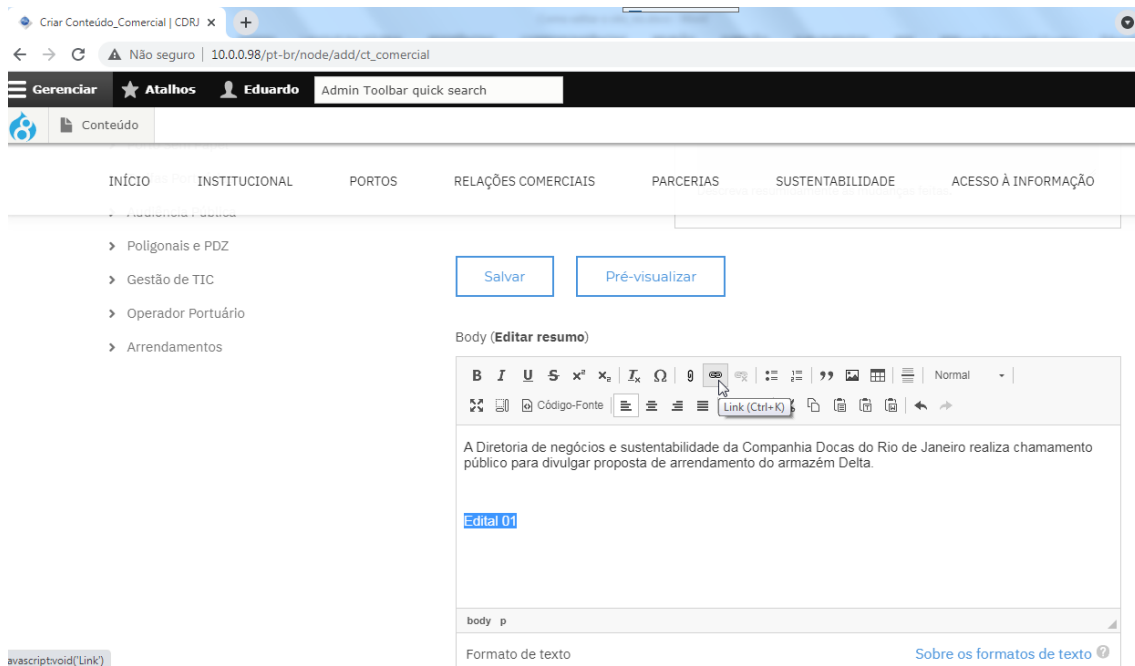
Criar Conteúdo_Comercial | CDRJ ×
+
Não seguro | 10.0.0.98/pt-br/node/add/ct_comercial
Gerenciar Atalhos Eduardo Admin Toolbar quick search
Conteúdo
INÍCIO INSTITUCIONAL PORTOS RELAÇÕES COMERCIAIS PARCERIAS SUSTENTABILIDADE ACESSO À INFORMAÇÃO
> Poligonais e PDZ
> Gestão de TIC
> Operador Portuário
> Arrendamentos
Salvar
Pré-visualizar
Body (**Editar resumo**)
Normal
Código-Fonte
Link (Ctrl+K)
A Diretoria de negócios e sustentabilidade da Companhia Docas do Rio de Janeiro realiza chamamento público para divulgar proposta de arrendamento do armazém Delta.

Edital 01
body p
Formato de texto
Sobre os formatos de texto
avascript:void('Link')